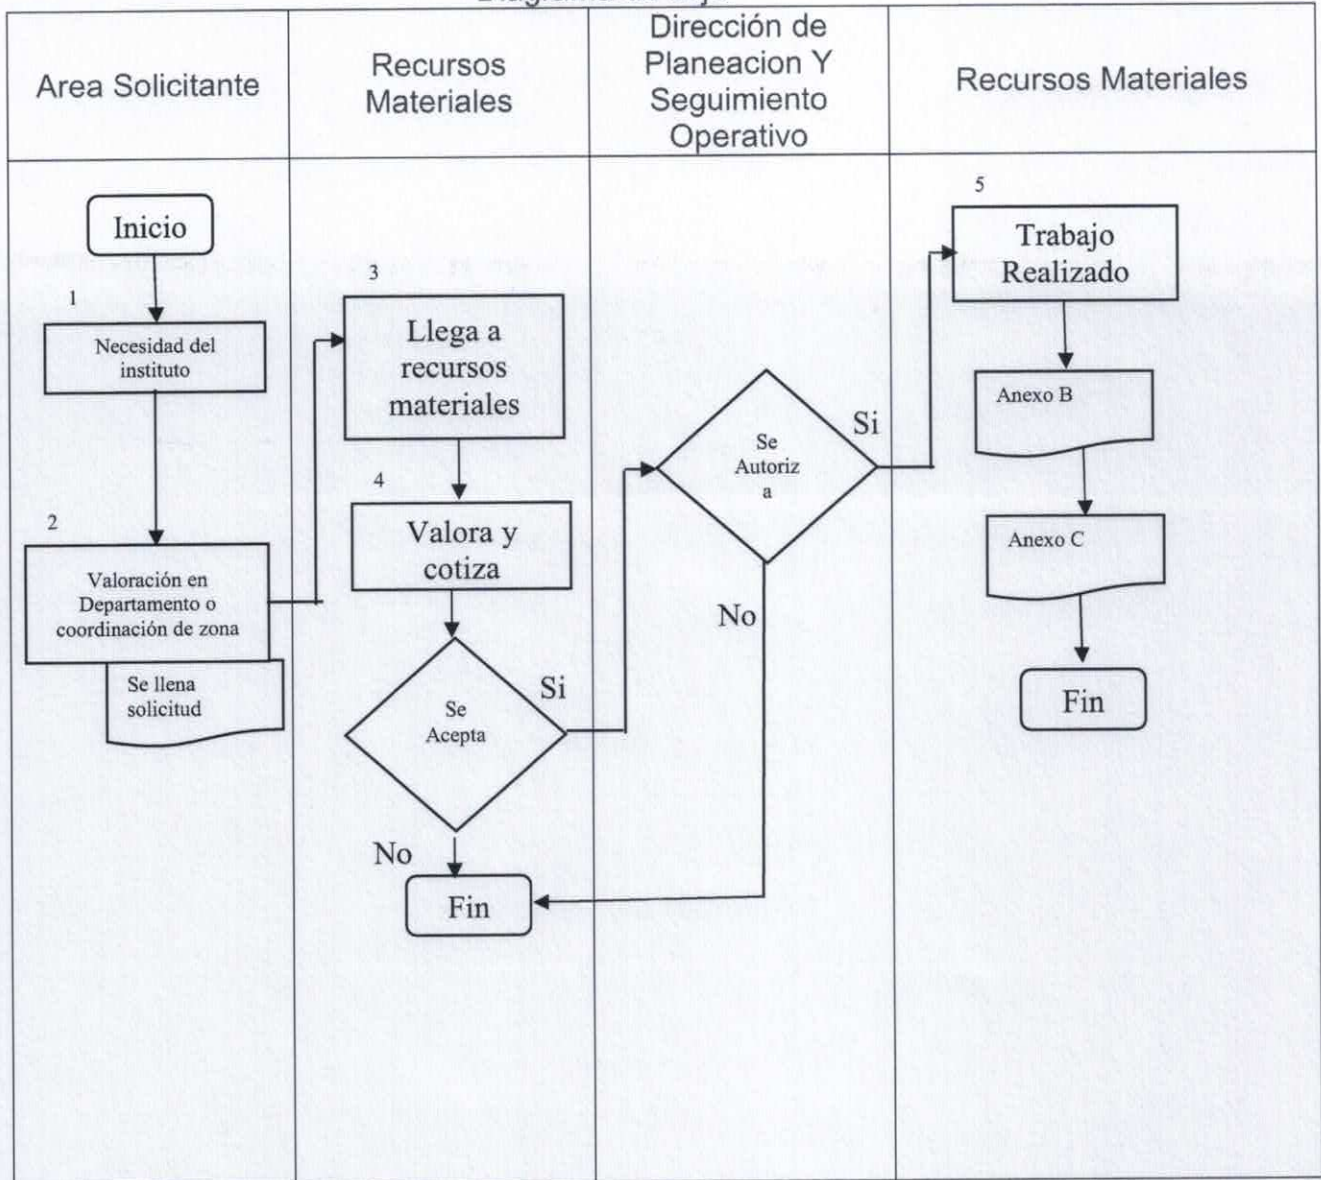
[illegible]

| Area Solicitante | Recursos Materiales | Dirección de Planeacion Y Seguimiento Operativo | Recursos Materiales |
|---|---|---|---|

Inicio

1

Necesidad del instituto

2

Valoración en Departamento o coordinación de zona

Se llena solicitud

3

Llega a recursos materiales

4

Valora y cotiza

Se Acepta

Si

No

Fin

Se Autoriz a

Si

No

5

Trabajo Realizado

Anexo B

Anexo C

Fin